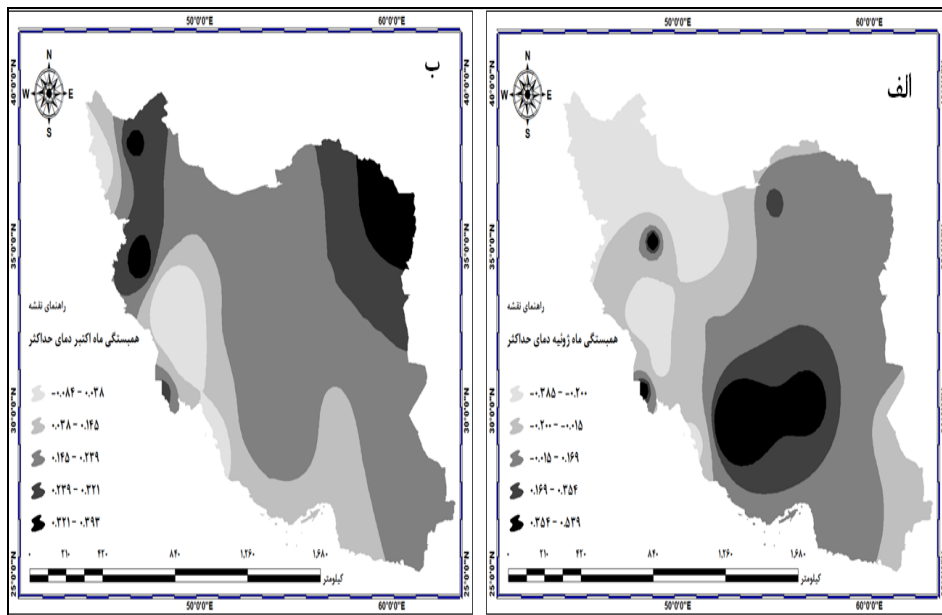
50°0'0"E
60°0'0"E
N
W
E
S
ب
40°0'0"N
35°0'0"N
30°0'0"N
25°0'0"N
راهنمای نقشه
همبستگی ماه اکتبر دمای حداکثر
-۰.۰۸۴ - ۰.۰۳۸
۰.۰۳۸ - ۰.۱۴۵
۰.۱۴۵ - ۰.۲۲۹
۰.۲۲۹ - ۰.۳۲۱
۰.۳۲۱ - ۰.۳۹۳
۰ ۲۱۰ ۴۲۰ ۸۴۰ ۱,۲۶۰ ۱,۶۸۰
کیلومتر
50°0'0"E
60°0'0"E

50°0'0"E
60°0'0"E
N
W
E
S
الف
40°0'0"N
35°0'0"N
30°0'0"N
25°0'0"N
راهنمای نقشه
همبستگی ماه ژوئیه دمای حداکثر
-۰.۳۸۵ - -۰.۲۰۰
-۰.۲۰۰ - -۰.۰۱۵
-۰.۰۱۵ - ۰.۱۶۹
۰.۱۶۹ - ۰.۳۵۴
۰.۳۵۴ - ۰.۵۳۹
۰ ۲۱۰ ۴۲۰ ۸۴۰ ۱,۲۶۰ ۱,۶۸۰
کیلومتر
50°0'0"E
60°0'0"E